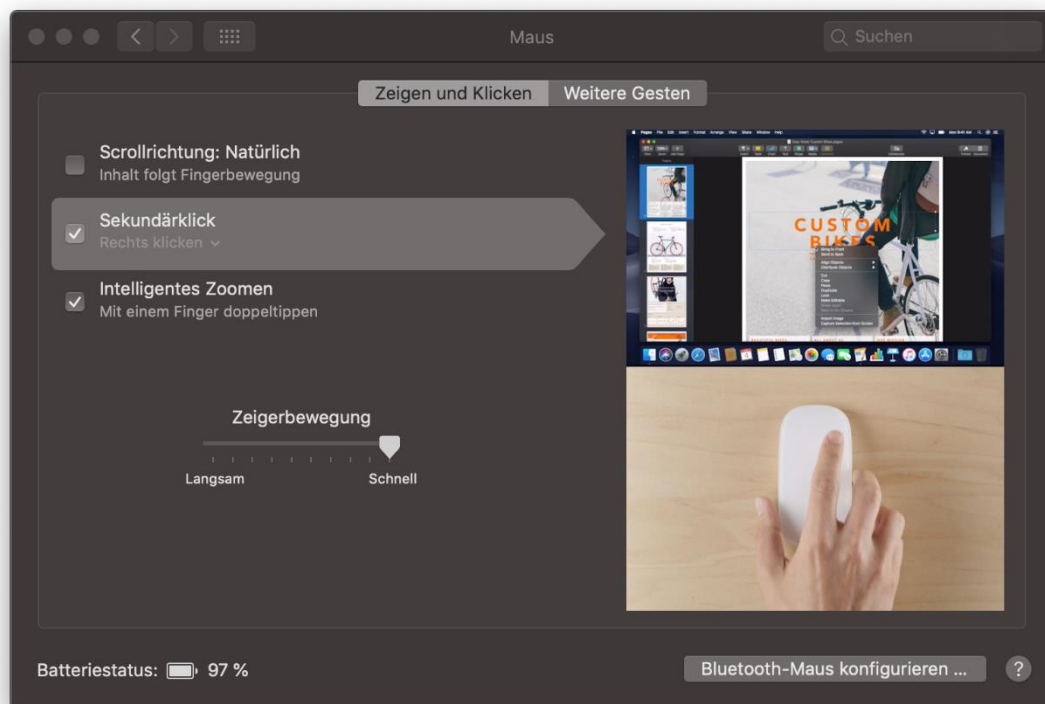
Maus

Suchen

Zeigen und Klicken

Weitere Gesten

Scrollrichtung: Natürlich
Inhalt folgt Fingerbewegung

Sekundärklick
Rechts klicken

Intelligentes Zoomen
Mit einem Finger doppeltippen

Zeigerbewegung

Langsam

Schnell

CUSTOM BIKES

Batteriestatus: 97 %

Bluetooth-Maus konfigurieren ...

?